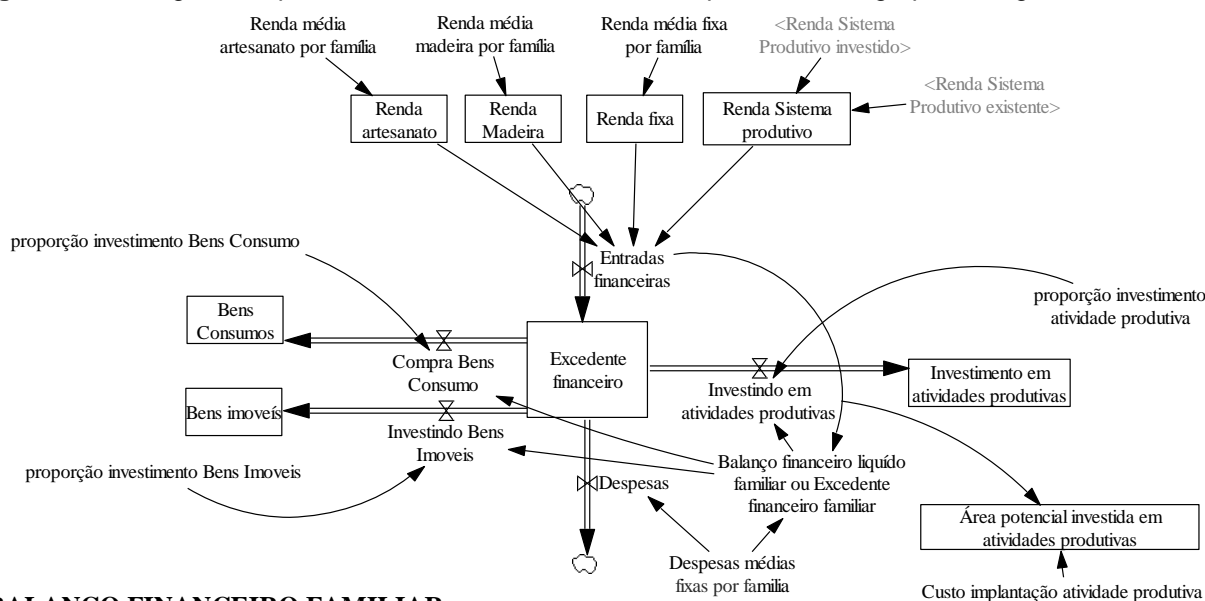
Renda média artesanato por família

Renda média madeira por família

Renda média fixa por família

<Renda Sistema Produtivo investido>

<Renda Sistema Produtivo existente>

Renda artesanato

Renda Madeira

Renda fixa

Renda Sistema produtivo

proporção investimento Bens Consumo

Entradas financeiras

proporção investimento atividade produtiva

Bens Consumos

Compra Bens Consumo

Excedente financeiro

Investimento em atividades produtivas

Investindo em atividades produtivas

Bens imoveís

Investindo Bens Imoveis

Balanço financeiro liquído familiar ou Excedente financeiro familiar

proporção investimento Bens Imoveis

Despesas

Área potencial investida em atividades produtivas

Despesas médias fixas por familia

Custo implantação atividade produtiva

BALANÇO FINANCEIRO FAMILIAR